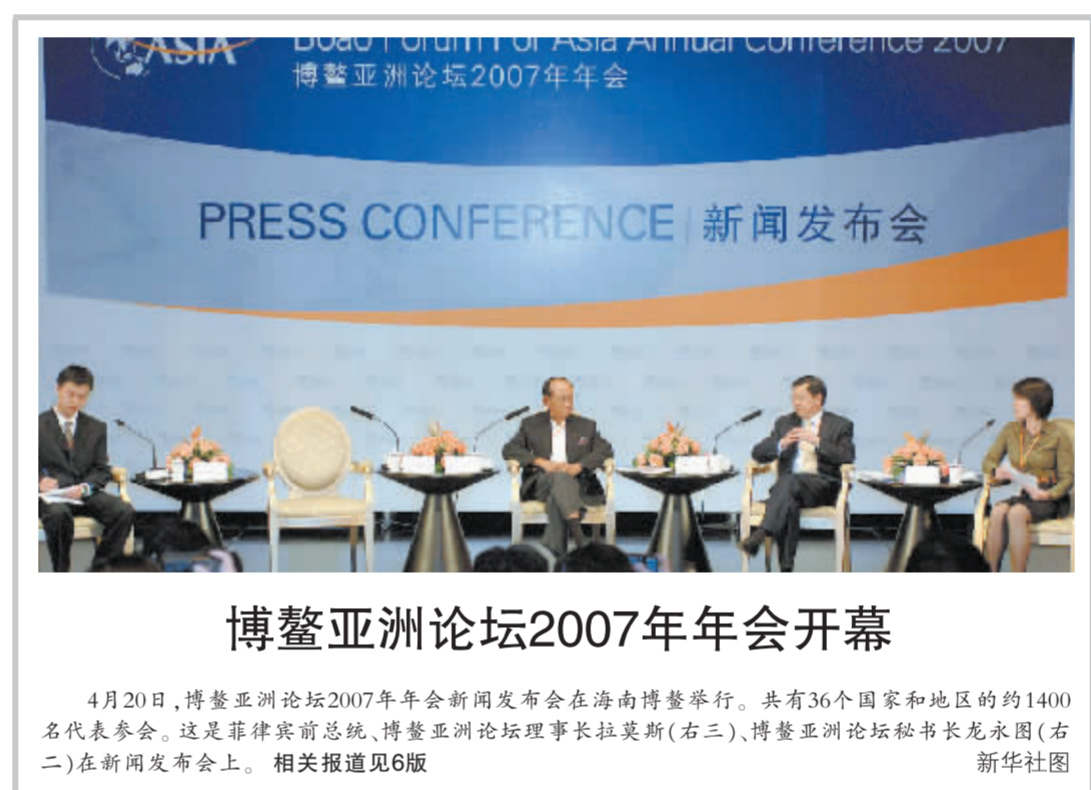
ASIA
Boao Forum For Asia Annual Conference 2007
博鳌亚洲论坛2007年年会

PRESS CONFERENCE | 新闻发布会

博鳌亚洲论坛2007年年会开幕

4月20日，博鳌亚洲论坛2007年年会新闻发布会在海南博鳌举行。共有36个国家和地区的约1400名代表参会。这是菲律宾前总统、博鳌亚洲论坛理事长拉莫斯（右三）、博鳌亚洲论坛秘书长龙永图（右二）在新闻发布会上。 相关报道见6版

新华社图